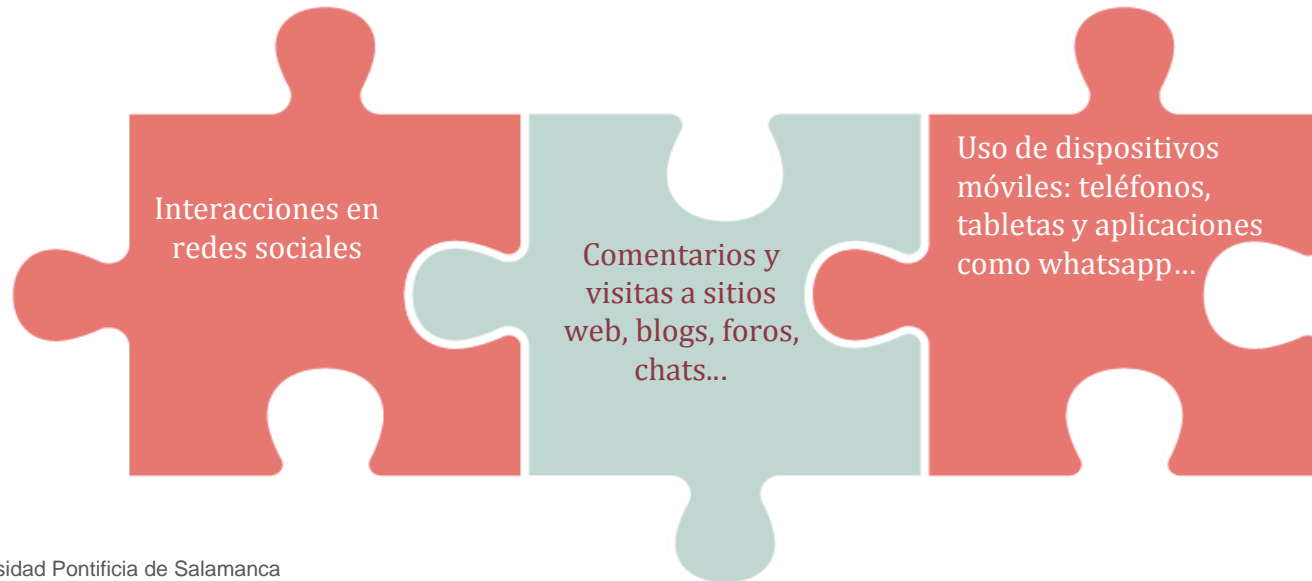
Interacciones en redes sociales

Comentarios y visitas a sitios web, blogs, foros, chats…

Uso de dispositivos móviles: teléfonos, tabletas y aplicaciones como whatsapp…

sidad Pontificia de Salamanca